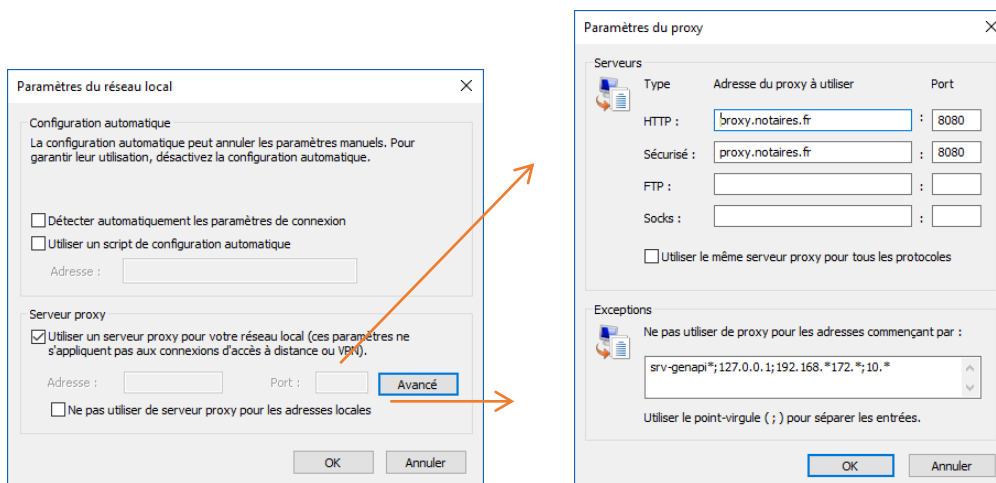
Paramètres du réseau local

Configuration automatique

La configuration automatique peut annuler les paramètres manuels. Pour garantir leur utilisation, désactivez la configuration automatique.

Détecter automatiquement les paramètres de connexion

Utiliser un script de configuration automatique

Adresse :

Serveur proxy

Utiliser un serveur proxy pour votre réseau local (ces paramètres ne s'appliquent pas aux connexions d'accès à distance ou VPN).

Adresse :

Port :

Avancé

Ne pas utiliser de serveur proxy pour les adresses locales

OK

Annuler

Paramètres du proxy

Serveurs

| Type | Adresse du proxy à utiliser | | Port |
|---|---|---|---|
| HTTP : | proxy.notaires.fr | : | 8080 |
| Sécurisé : | proxy.notaires.fr | : | 8080 |
| FTP : | | : | |
| Socks : | | : | |

Utiliser le même serveur proxy pour tous les protocoles

Exceptions

Ne pas utiliser de proxy pour les adresses commençant par :

srv-genapi*;127.0.0.1;192.168.*172.*;10.*

Utiliser le point-virgule ( ; ) pour séparer les entrées.

OK

Annuler